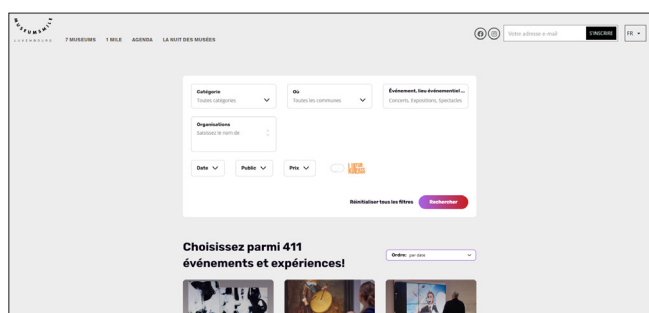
MUSEUMSMILE LUXEMBOURG

7 MUSEUMS 1 MILE AGENDA LA NUIT DES MUSÉES

Votre adresse e-mail S'INSCRIRE FR

Catégorie
Toutes catégories

Où
Toutes les communes

Évènement, lieu évènementiel ...
Concerts, Expositions, Spectacles

Organisations
Saisissez le nom de

Date Public Prix

Réinitialiser tous les filtres Rechercher

Choisissez parmi 411 événements et expériences!

Ordre: par date